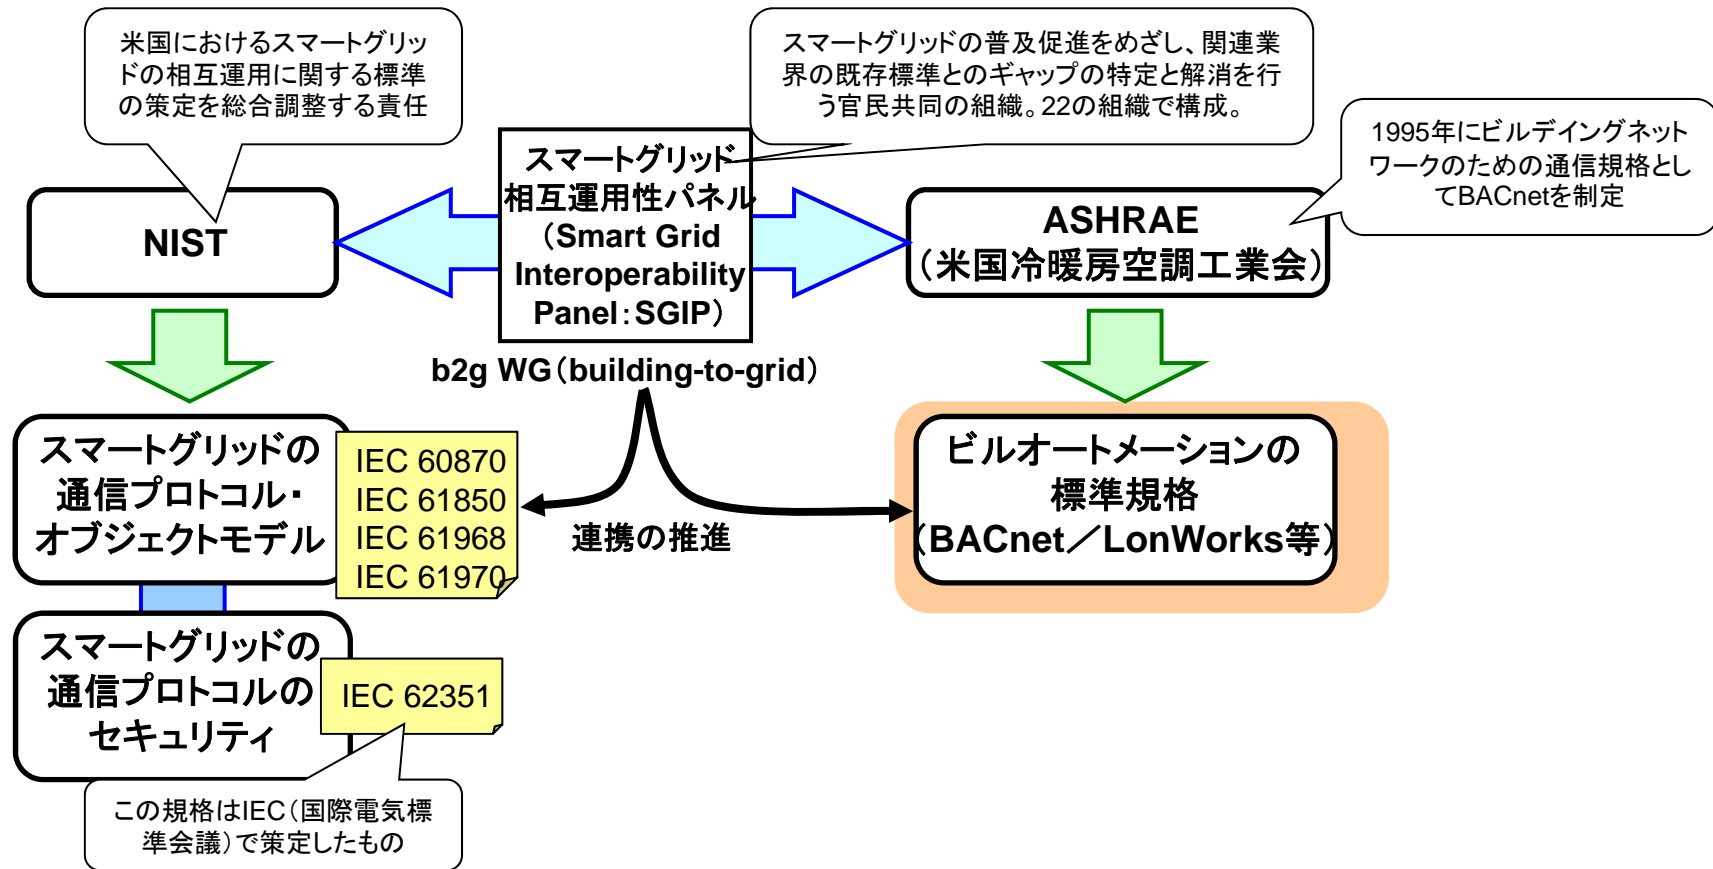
米国におけるスマートグリッドの相互運用に関する標準の策定を総合調整する責任

スマートグリッドの普及促進をめざし、関連業界の既存標準とのギャップの特定と解消を行う官民共同の組織。22の組織で構成。

1995年にビルディングネットワークのための通信規格としてBACnetを制定

NIST

スマートグリッド相互運用性パネル（Smart Grid Interoperability Panel：SGIP）

ASHRAE（米国冷暖房空調工業会）

b2g WG（building-to-grid）

スマートグリッドの通信プロトコル・オブジェクトモデル

IEC 60870
IEC 61850
IEC 61968
IEC 61970

連携の推進

ビルオートメーションの標準規格（BACnet／LonWorks等）

スマートグリッドの通信プロトコルのセキュリティ

IEC 62351

この規格はIEC（国際電気標準会議）で策定したもの